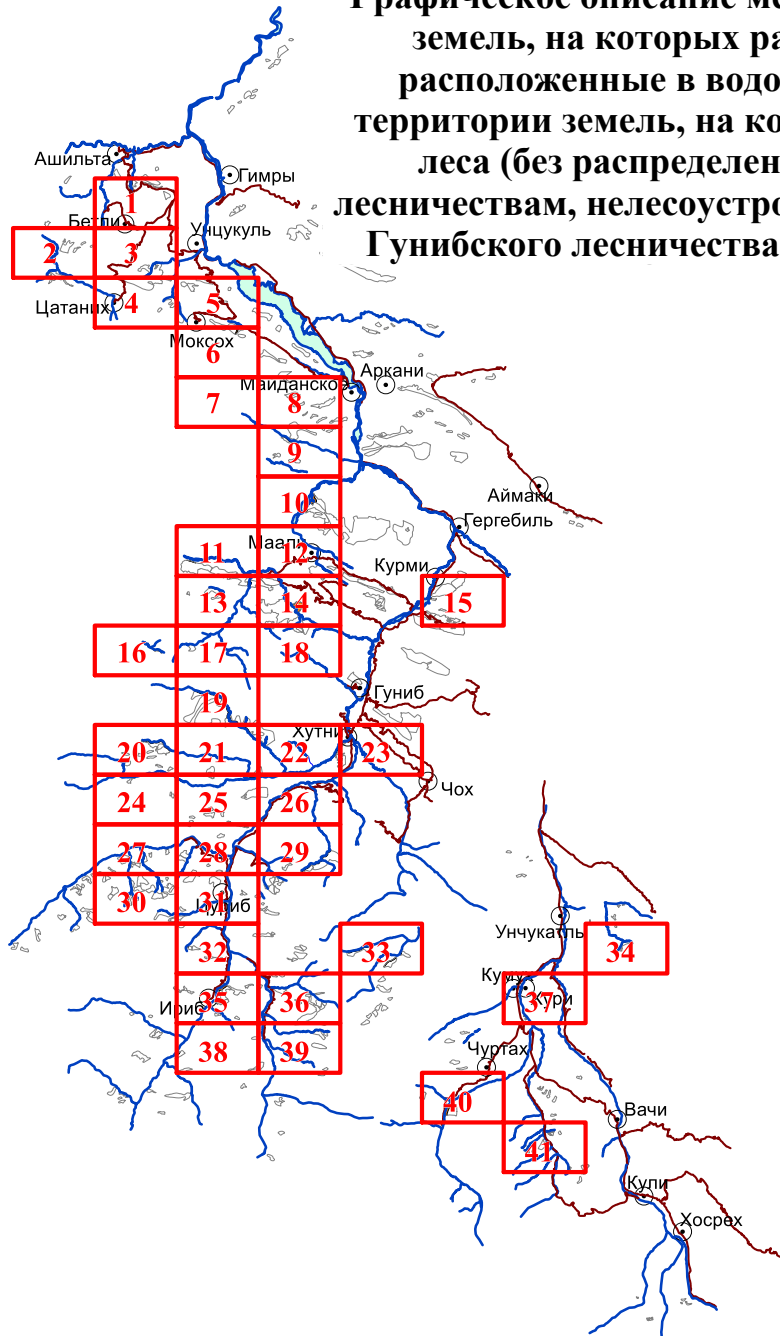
Графическое описание м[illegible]
земель, на которых ра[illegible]
расположенные в водо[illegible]
территории земель, на ко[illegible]
леса (без распределен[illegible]
лесничествам, нелесоустро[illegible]
Гунибского лесничества

Ашильта
Гимры
Бетли
Унцукуль
Цатаних
Моксох
Аркани
Майданское
Аймаки
Гергебиль
Маали
Курми
Гуниб
Хутни
Чох
Гуниб
Ириб
Унчукатль
Кули
Кули
Чуртах
Вачи
Кули
Хосрех

1
2
3
4
5
6
7
8
9
10
11
12
13
14
15
16
17
18
19
20
21
22
23
24
25
26
27
28
29
30
31
32
33
34
35
36
37
38
39
40
41